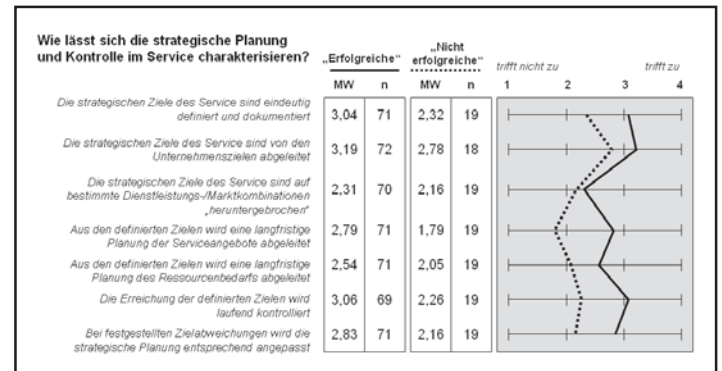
Wie lässt sich die strategische Planung und Kontrolle im Service charakterisieren?

| | „Erfolgreiche" MW | „Erfolgreiche" n | „Nicht erfolgreiche" MW | „Nicht erfolgreiche" n |
|---|---|---|---|---|
| Die strategischen Ziele des Service sind eindeutig definiert und dokumentiert | 3,04 | 71 | 2,32 | 19 |
| Die strategischen Ziele des Service sind von den Unternehmenszielen abgeleitet | 3,19 | 72 | 2,78 | 18 |
| Die strategischen Ziele des Service sind auf bestimmte Dienstleistungs-/Marktkombinationen „heruntergebrochen" | 2,31 | 70 | 2,16 | 19 |
| Aus den definierten Zielen wird eine langfristige Planung der Serviceangebote abgeleitet | 2,79 | 71 | 1,79 | 19 |
| Aus den definierten Zielen wird eine langfristige Planung des Ressourcenbedarfs abgeleitet | 2,54 | 71 | 2,05 | 19 |
| Die Erreichung der definierten Zielen wird laufend kontrolliert | 3,06 | 69 | 2,26 | 19 |
| Bei festgestellten Zielabweichungen wird die strategische Planung entsprechend angepasst | 2,83 | 71 | 2,16 | 19 |

trifft nicht zu — trifft zu
1 2 3 4